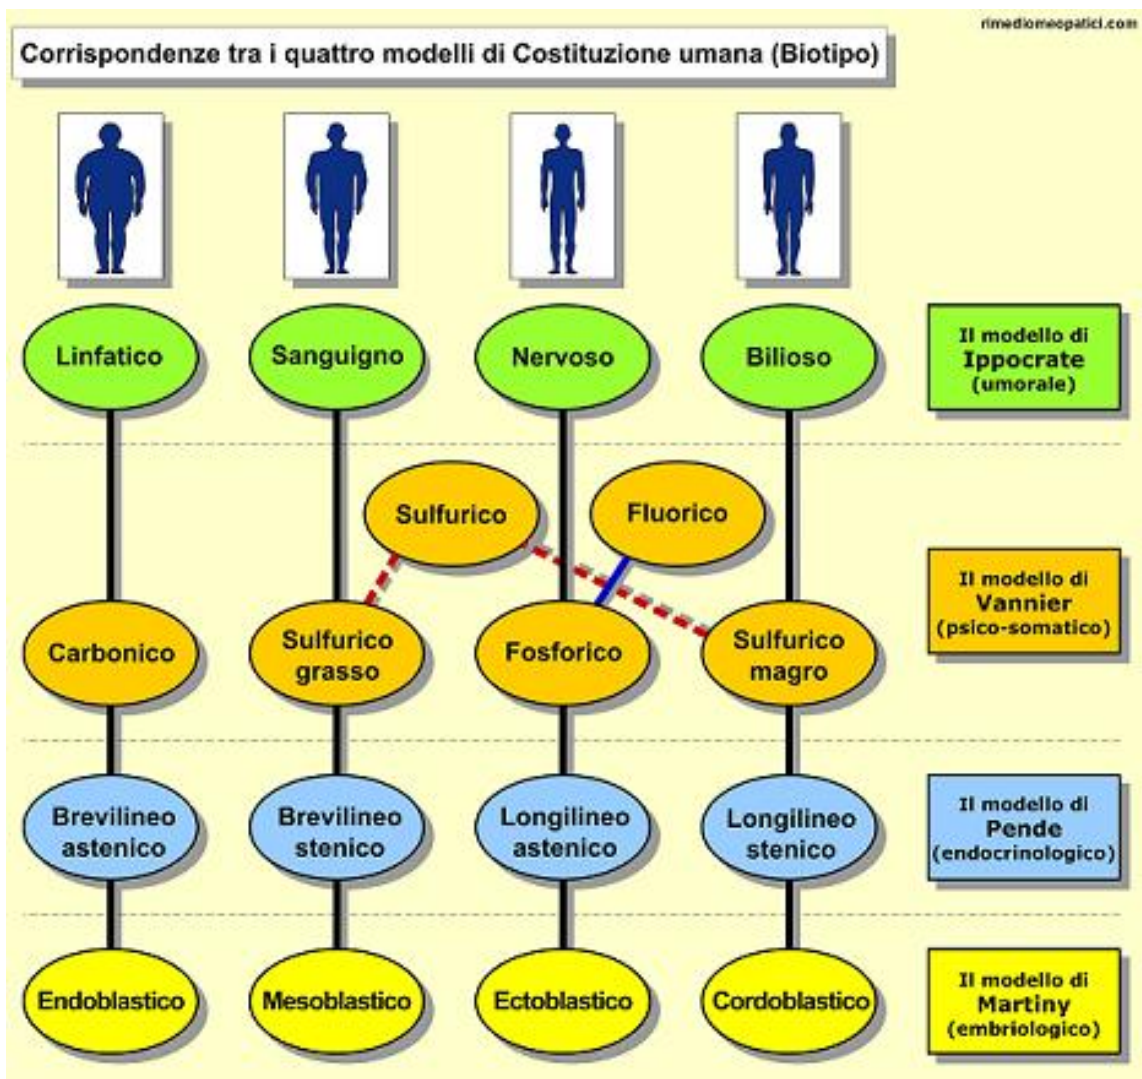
rimedioomeopatici.com

Corrispondenze tra i quattro modelli di Costituzione umana (Biotipo)

Linfatico

Sanguigno

Nervoso

Bilioso

Il modello di Ippocrate (umorale)

Sulfurico

Fluorico

Carbonico

Sulfurico grasso

Fosforico

Sulfurico magro

Il modello di Vannier (psico-somatico)

Brevilineo astenico

Brevilineo stenico

Longilineo astenico

Longilineo stenico

Il modello di Pende (endocrinologico)

Endoblastico

Mesoblastico

Ectoblastico

Cordoblastico

Il modello di Martiny (embriologico)